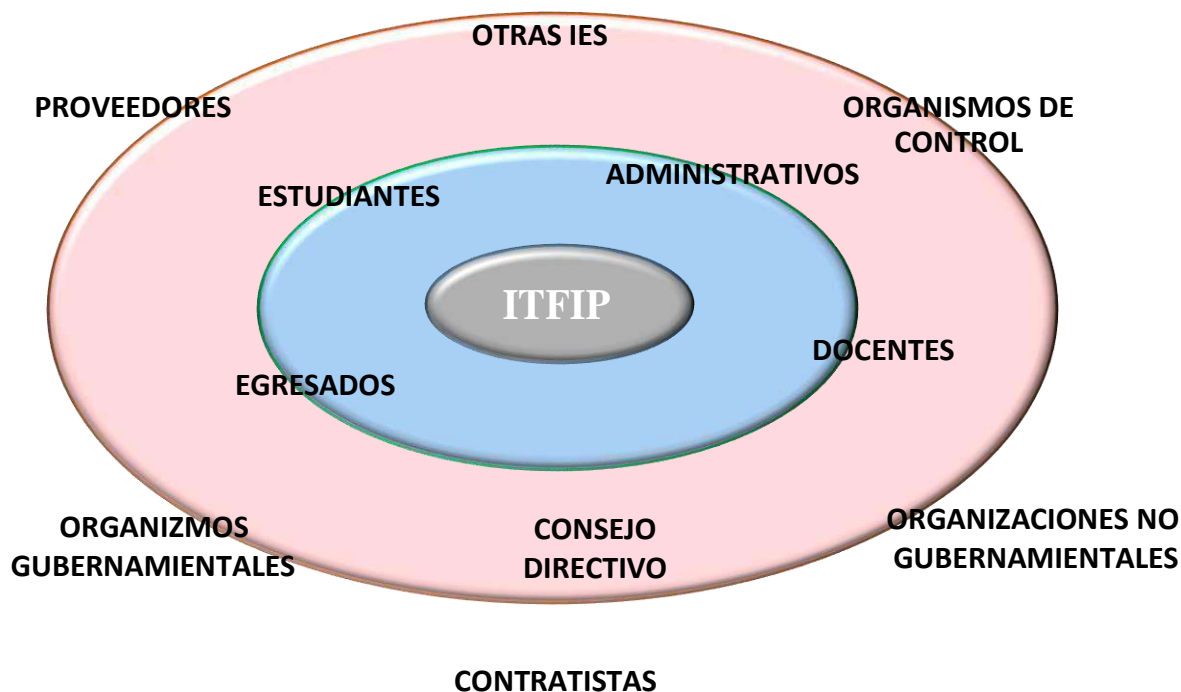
OTRAS IES

PROVEEDORES

ORGANISMOS DE CONTROL

ESTUDIANTES

ADMINISTRATIVOS

ITFIP

DOCENTES

EGRESADOS

ORGANIZMOS GUBERNAMIENTALES

CONSEJO DIRECTIVO

ORGANIZACIONES NO GUBERNAMIENTALES

CONTRATISTAS